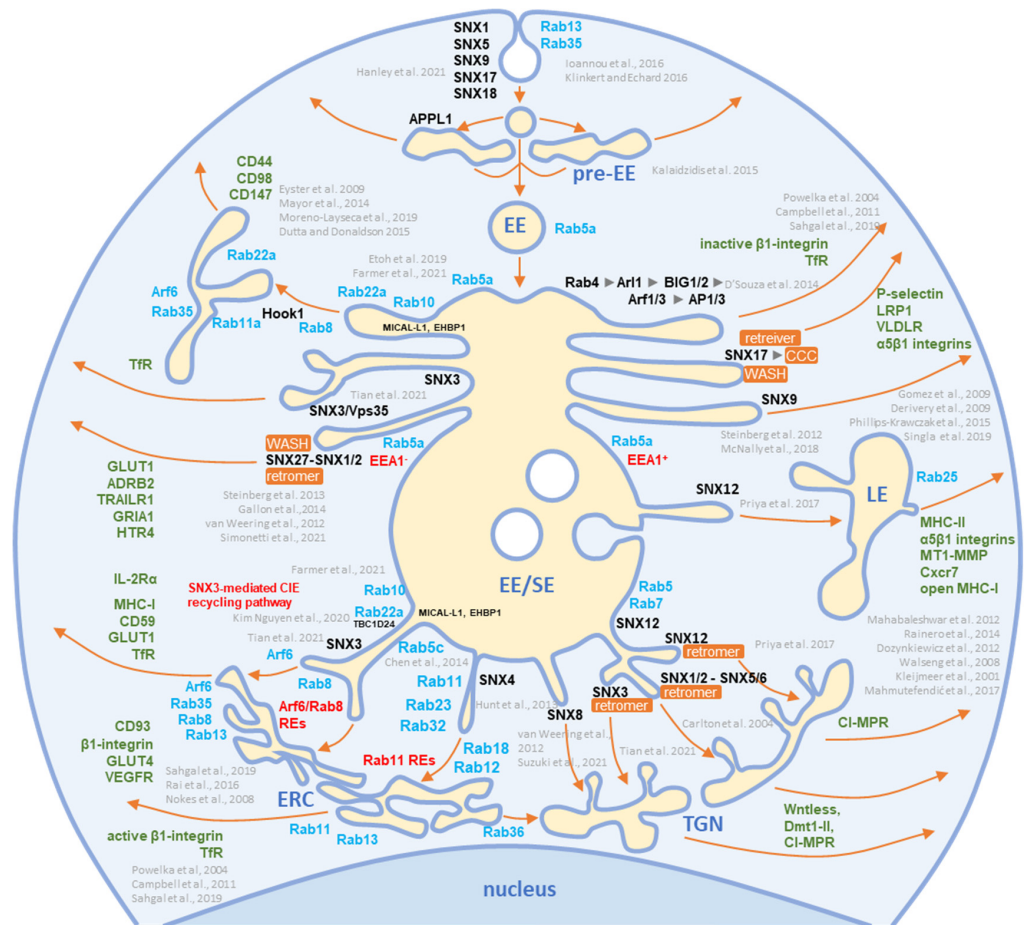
SNX1
SNX5
SNX9
SNX17
SNX18
Hanley et al. 2021

Rab13
Rab35
Ioannou et al., 2016
Klinkert and Echard 2016

APPL1

pre-EE
Kalaidzidis et al. 2015

CD44
CD98
CD147
Eyster et al. 2009
Mayor et al., 2014
Moreno-Layseca et al., 2019
Dutta and Donaldson 2015

EE
Rab5a

Powelka et al. 2004
Campbell et al., 2011
Sahgal et al., 2019
inactive β1-integrin
TfR

Rab22a
Arf6
Rab35
Rab11a
Hook1
Etoh et al. 2019
Farmer et al., 2021
Rab22a
Rab10
Rab8
Rab5a
MICAL-L1, EHBP1

Rab4 ► Arl1 ► BIG1/2 ► D'Souza et al. 2014
Arf1/3 ► AP1/3

P-selectin
LRP1
VLDLR
α5β1 integrins

retreiver
SNX17 ► CCC
WASH

TfR

SNX3
Tian et al. 2021
SNX3/Vps35

SNX9
Gomez et al., 2009
Derivery et al., 2009
Phillips-Krawczak et al., 2015
Singla et al. 2019

WASH
SNX27-SNX1/2
retromer
Rab5a
EEA1⁻

Steinberg et al. 2012
McNally et al., 2018
Rab5a
EEA1⁺

GLUT1
ADRB2
TRAILR1
GRIA1
HTR4
Steinberg et al. 2013
Gallon et al., 2014
van Weering et al., 2012
Simonetti et al., 2021

SNX12
Priya et al. 2017

LE
Rab25
MHC-II
α5β1 integrins
MT1-MMP
Cxcr7
open MHC-I

EE/SE

IL-2Rα
MHC-I
CD59
GLUT1
TfR

Farmer et al., 2021
SNX3-mediated CIE recycling pathway
Rab10
Rab22a
TBC1D24
MICAL-L1, EHBP1
Kim Nguyen et al., 2020
Tian et al. 2021
Arf6
SNX3

Rab5
Rab7
SNX12

Mahabaleshwar et al. 2012
Rainero et al., 2014
Dozynkiewicz et al., 2012
Walseng et al., 2008
Kleijmeer et al., 2001
Mahmutefendić et al., 2017

Rab5c
Chen et al., 2014
SNX4
Rab11
Rab23
Rab32
Hunt et al., 2013

SNX12
retromer
Priya et al. 2017
SNX1/2 - SNX5/6
retromer
SNX3
retromer
SNX8

Arf6
Rab35
Rab8
Rab13
Rab8
Arf6/Rab8
REs

CD93
β1-integrin
GLUT4
VEGFR
Sahgal et al., 2019
Rai et al., 2016
Nokes et al., 2008

Rab18
Rab12
Rab11 REs

van Weering et al., 2012
Suzuki et al., 2021
Tian et al. 2021
Carlton et al. 2004

CI-MPR

ERC
Rab11
Rab13
Rab36

TGN

Wntless,
Dmt1-II,
CI-MPR

active β1-integrin
TfR
Powelka et al., 2004
Campbell et al., 2011
Sahgal et al., 2019

nucleus